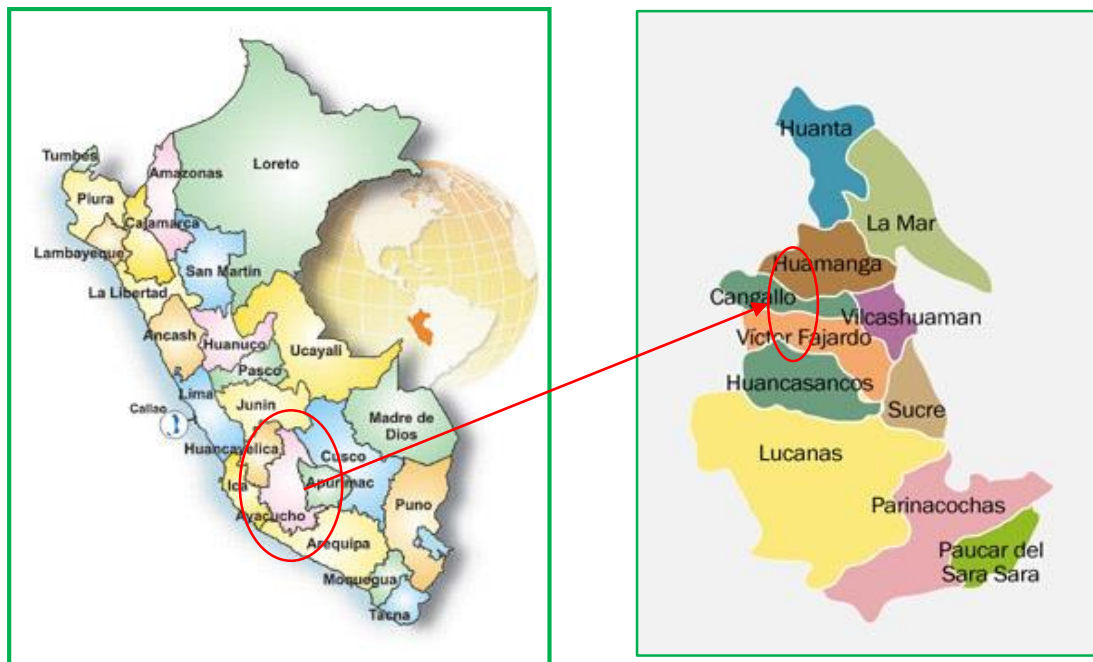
Tumbes
Piura
Lambayeque
Cajamarca
Amazonas
Loreto
San Martin
La Libertad
Ancash
Huanuco
Ucayali
Pasco
Lima
Callao
Junin
Madre de Dios
Huancavelica
Cusco
Ica
Apurimac
Ayacucho
Puno
Arequipa
Moquegua
Tacna

Huanta
La Mar
Huamanga
Cangallo
Vilcashuaman
Victor Fajardo
Huancasancos
Sucre
Lucanas
Parinacochas
Paucar del Sara Sara